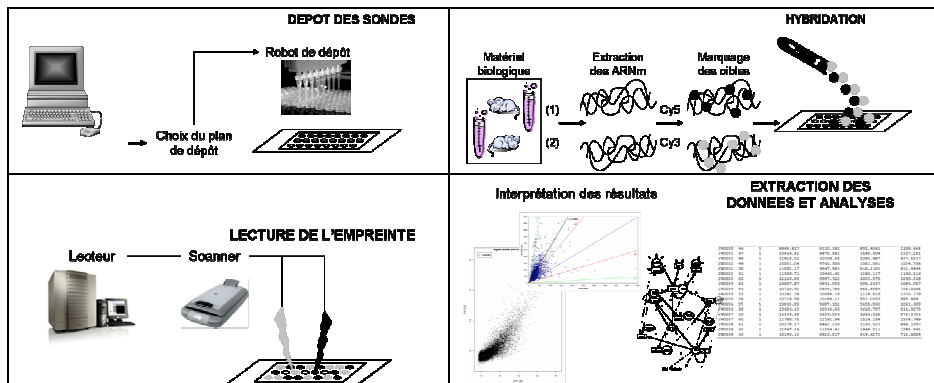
DEPOT DES SONDES

Robot de dépôt

Choix du plan de dépôt

HYBRIDATION

Matériel biologique

Extraction des ARNm

Marquage des cibles

(1)

(2)

Cy5

Cy3

LECTURE DE L'EMPREINTE

Lecteur

Scanner

Interprétation des résultats

EXTRACTION DES DONNEES ET ANALYSES

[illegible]